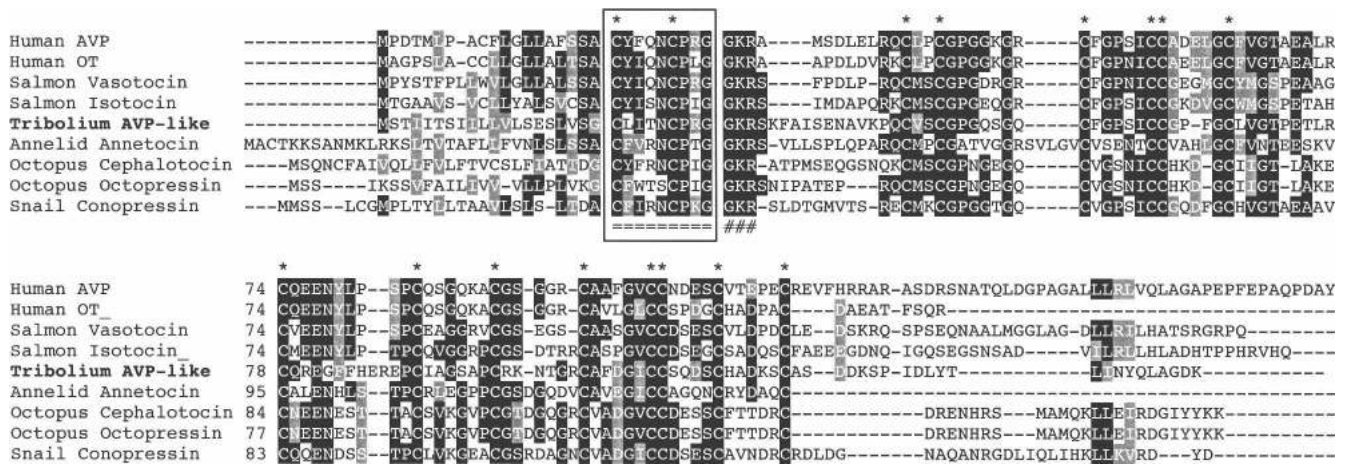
Human AVP ------------MPDTMLP-ACFLGLLAFSSA CYFQNCPRG GKRA----MSDLELRQCLPCGPGGKGR-----CFGPSICCADELGCFVGTAEALR
Human OT ------------MAGPSLA-CCLLGLLALTSA CYIQNCPLG GKRA----APDLDVRKCLPCGPGGKGR-----CFGPNICCAEELGCFVGTAEALR
Salmon Vasotocin ------------MPYSTFPLLWVLGLLALSSA CYIQNCPRG GKRS----FPDLP-RQCMSCGPGDRGR-----CFGPNICCGEGMGCYMGSPEAAG
Salmon Isotocin ------------MTGAAVS-VCLLYALSVCSA CYISNCPIG GKRS----IMDAPQRKCMSCGPGEQGR-----CFGPSICCGKDVGCWMGSPETAH
Tribolium AVP-like ------------MSTLITSILLLVLSESLVSG CLITNCPRG GKRSKFAISENAVKPQCVSCGPGQSGQ-----CFGPSICCP-FGCLVGTPETLR
Annelid Annetocin MACTKKSANMKLRKSLTVTAFLLFVNLSLSSA CFVRNCPTG GKRS-VLLSPLQPARQCMPCGATVGGRSVLGVCVSENTCCVAHLGCFVNTEESKV
Octopus Cephalotocin ----MSQNCFAIVQLLFVLFTVCSLFTATLDG CYFRNCPIG GKR-ATPMSEQGSNQKCMSCGPNGEGQ-----CVGSNICCHKD-GCIIGT-LAKE
Octopus Octopressin ----MSS----IKSSVFAILIVV-VLLPLVKG CFWTSCPIG GKRSNIPATEP---RQCMSCGPNGEGQ-----CVGSNICCHKD-GCIIGT-LAKE
Snail Conopressin ---MMSS--LCGMPLTYLLTAAVLSLS-LIDA CFIRNCPKG GKR-SLDTGMVTS-RECMKCGPGGTGQ-----CVGPSICCGQDFGCHVGTAEAAV
========= ###

Human AVP 74 CQEENYLP--SPCQSGQKACGS-GGR-CAAFGVCCNDESCVTEPECREVFHRRAR-ASDRSNATQLDGPAGALLLRLVQLAGAPEPFEPAQPDAY
Human OT 74 CQEENYLP--SPCQSGQKACGS-GGR-CAVLGLCCSPDGCHADPAC----DAEAT-FSQR-----------------------------------
Salmon Vasotocin 74 CVEENYLP--SPCEAGGRVCGS-EGS-CAASGVCCDSESCVLDPDCLE--DSKRQ-SPSEQNAALMGGLAG-DLLRILHATSRGRPQ--------
Salmon Isotocin 74 CMEENYLP--TPCQVGGRPCGS-DTRRCASPGVCCDSEGCSADQSCFAEEPGDNQ-IGQSEGSNSAD-----VILRLLHLADHTPPHRVHQ----
Tribolium AVP-like 78 CQREGFHEREPCIAGSAPCRK-NTGRCAFDGICCSQDSCHADKSCAS--DDKSP-IDLYT-----------LLNYQLAGDK-----------
Annelid Annetocin 95 CALENHLS--TPCRLEGPPCGSDGQDVCAVEGICCAGQNCRYDAQC-------------------------------------------------
Octopus Cephalotocin 84 CNEENEST--TACSVKGVPCGTDGQGRCVADGVCCDESSCFTTDRC------------DRENHRS---MAMQKLLEIRDGIYYKK----------
Octopus Octopressin 77 CNEENEST--TACSVKGVPCGTDGQGRCVADGVCCDESSCFTTDRC------------DRENHRS---MAMQKLLEIRDGIYYKK----------
Snail Conopressin 83 CQQENDSS--TPCLVKGEACGSRDAGNCVADGICCDSESCAVNDRCRDLDG-------NAQANRGDLIQLIHKLLKVRD---YD-----------